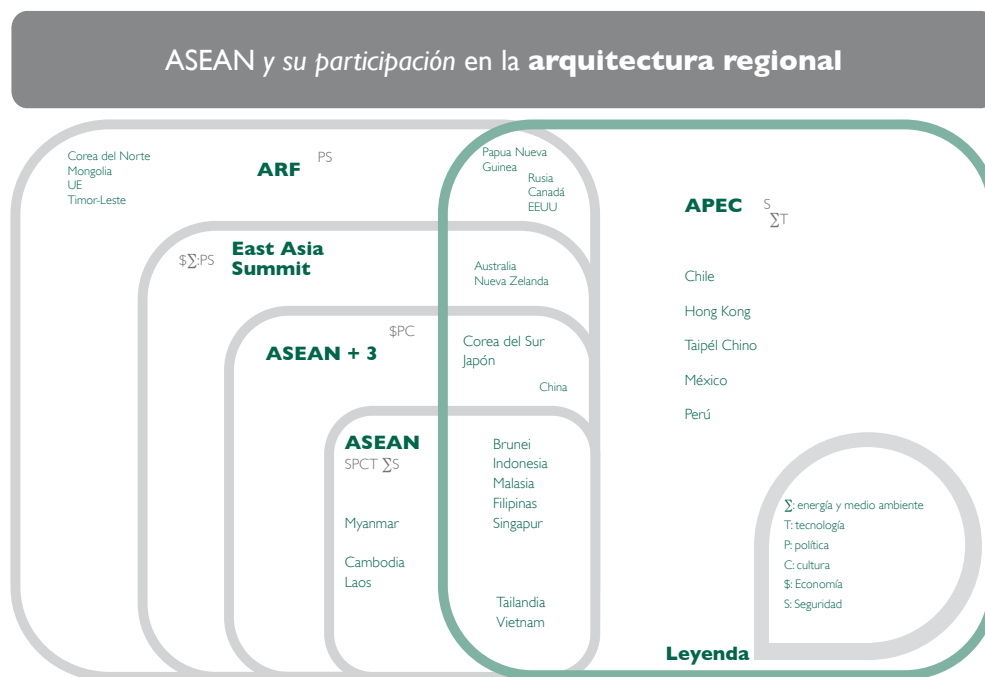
ASEAN y su participación en la arquitectura regional

Corea del Norte
Mongolia
UE
Timor-Leste

ARF PS

Papua Nueva Guinea
Rusia
Canadá
EEUU

APEC S $\sum$T

$\sum$:PS East Asia Summit

Australia
Nueva Zelanda

Chile
Hong Kong
Taipél Chino
México
Perú

$PC
ASEAN + 3

Corea del Sur
Japón
China

ASEAN
SPCT $\sum$S

Brunei
Indonesia
Malasia
Filipinas
Singapur

Myanmar

Cambodia
Laos

Tailandia
Vietnam

$\sum$: energía y medio ambiente
T: tecnología
P: política
C: cultura
$: Economía
S: Seguridad

Leyenda